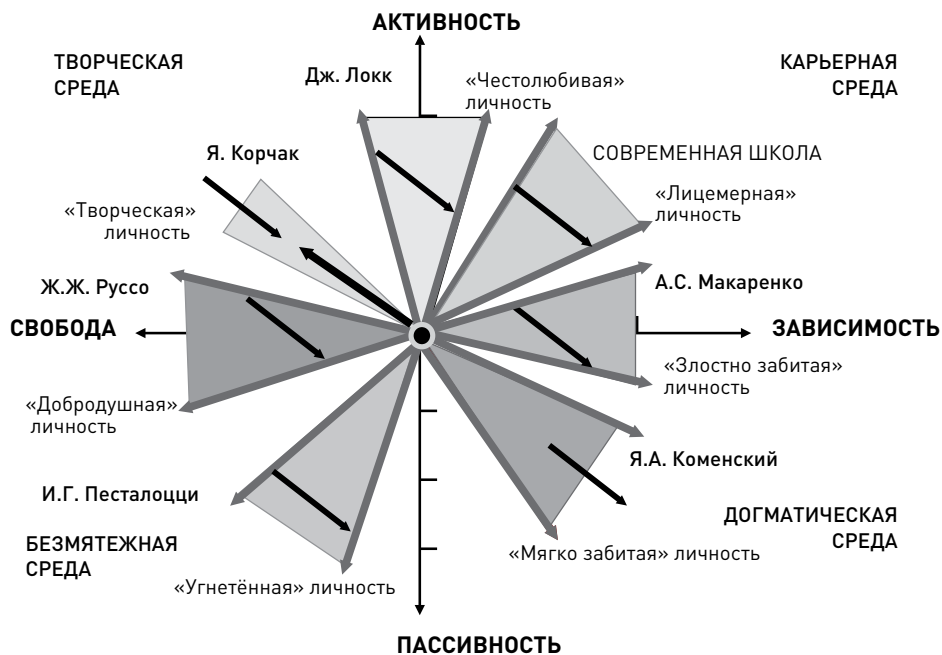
АКТИВНОСТЬ

ТВОРЧЕСКАЯ СРЕДА

Дж. Локк

«Честолюбивая» личность

КАРЬЕРНАЯ СРЕДА

Я. Корчак

СОВРЕМЕННАЯ ШКОЛА

«Творческая» личность

«Лицемерная» личность

Ж.Ж. Руссо

А.С. Макаренко

СВОБОДА

ЗАВИСИМОСТЬ

«Злостно забитая» личность

«Добродушная» личность

Я.А. Коменский

И.Г. Песталоцци

ДОГМАТИЧЕСКАЯ СРЕДА

БЕЗМЯТЕЖНАЯ СРЕДА

«Мягко забитая» личность

«Угнетённая» личность

ПАССИВНОСТЬ